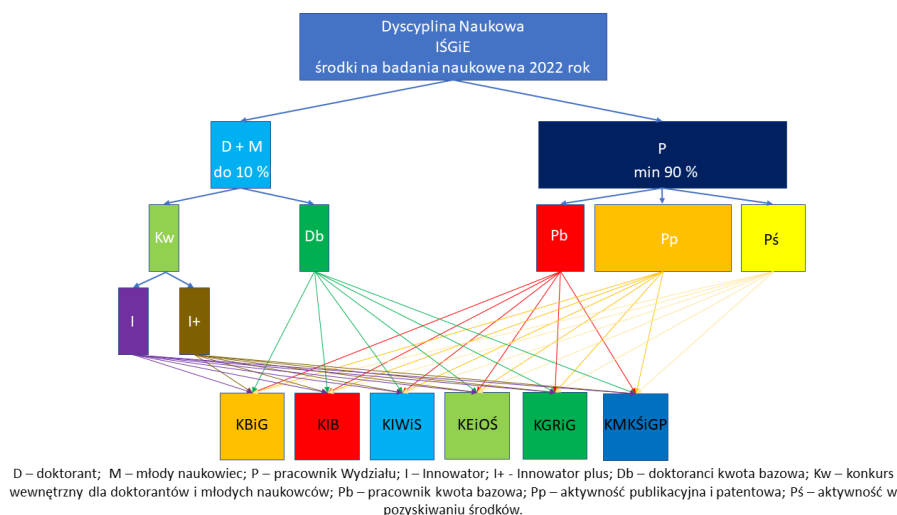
Dyscyplina Naukowa
IŚGiE
środki na badania naukowe na 2022 rok

D + M
do 10 %

P
min 90 %

Kw

Db

Pb

Pp

Pś

I

I+

KBiG

KIB

KIWiS

KEiOŚ

KGRiG

KMKŚiGP

D – doktorant; M – młody naukowiec; P – pracownik Wydziału; I – Innowator; I+ - Innowator plus; Db – doktoranci kwota bazowa; Kw – konkurs wewnętrzny dla doktorantów i młodych naukowców; Pb – pracownik kwota bazowa; Pp – aktywność publikacyjna i patentowa; Pś – aktywność w pozyskiwaniu środków.